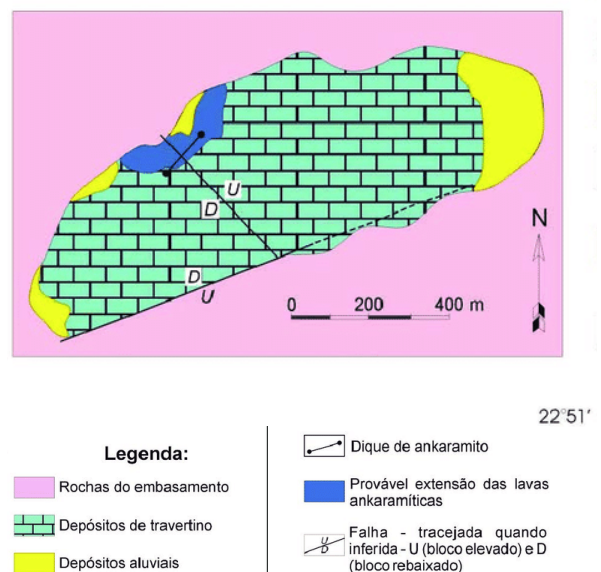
U
D
D
U
N
0
200
400 m

22°51'

Legenda:

Rochas do embasamento

Depósitos de travertino

Depósitos aluviais

Dique de ankaramito

Provável extensão das lavas ankaramíticas

$\frac{U}{D}$ Falha - tracejada quando inferida - U (bloco elevado) e D (bloco rebaixado)